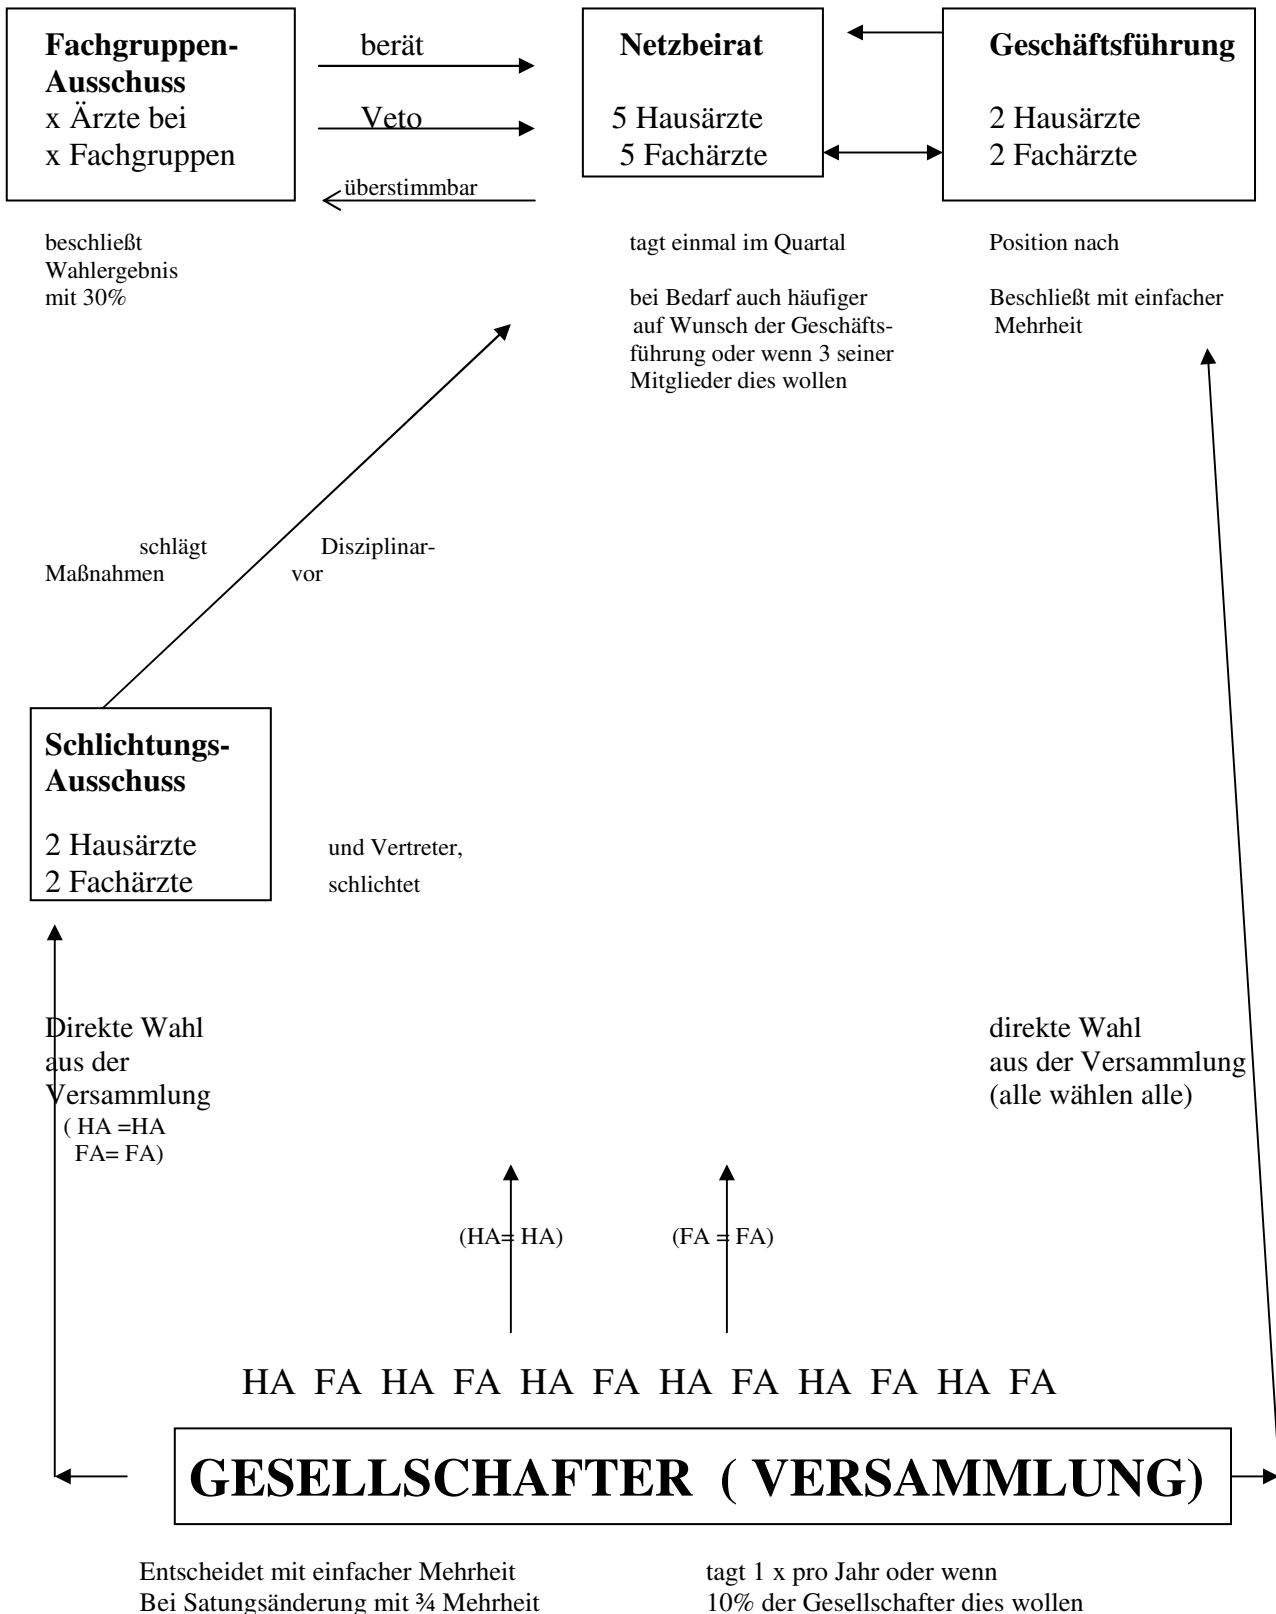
**Fachgruppen-Ausschuss**
x Ärzte bei
x Fachgruppen

berät

Veto

überstimmbar

**Netzbeirat**

5 Hausärzte
5 Fachärzte

**Geschäftsführung**

2 Hausärzte
2 Fachärzte

beschließt Wahlergebnis mit 30%

tagt einmal im Quartal

bei Bedarf auch häufiger auf Wunsch der Geschäftsführung oder wenn 3 seiner Mitglieder dies wollen

Position nach

Beschließt mit einfacher Mehrheit

schlägt Disziplinar-
Maßnahmen vor

**Schlichtungs-Ausschuss**

2 Hausärzte
2 Fachärzte

und Vertreter,
schlichtet

Direkte Wahl aus der Versammlung
( HA =HA
FA= FA)

direkte Wahl aus der Versammlung (alle wählen alle)

(HA= HA)

(FA = FA)

HA FA HA FA HA FA HA FA HA FA HA FA

**GESELLSCHAFTER ( VERSAMMLUNG)**

Entscheidet mit einfacher Mehrheit
Bei Satungsänderung mit ¾ Mehrheit

tagt 1 x pro Jahr oder wenn
10% der Gesellschafter dies wollen